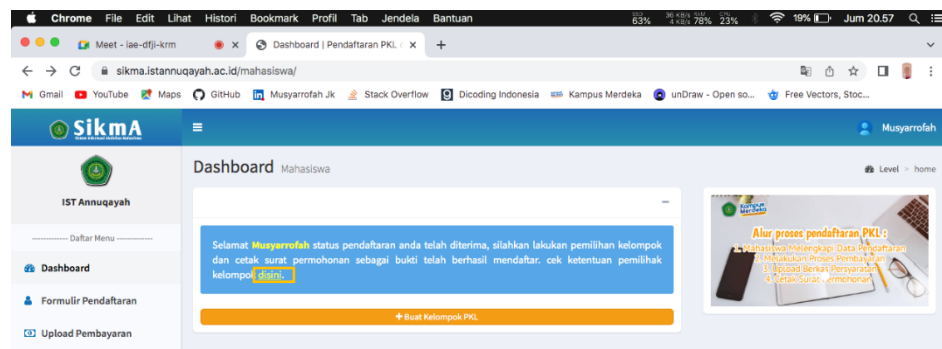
Chrome File Edit Lihat Histori Bookmark Profil Tab Jendela Bantuan 63% 78% 23% 19% Jum 20.57

Meet - iae-dfji-krm
Dashboard | Pendaftaran PKL

sikma.istannuqayah.ac.id/mahasiswa/

Gmail YouTube Maps GitHub Musyarrofah Jk Stack Overflow Dicoding Indonesia Kampus Merdeka unDraw - Open so... Free Vectors, Stoc...

SikmA

Musyarrofah

IST Annuqayah

------------ Daftar Menu ------------

Dashboard

Formulir Pendaftaran

Upload Pembayaran

Dashboard Mahasiswa

Level > home

Selamat Musyarrofah status pendaftaran anda telah diterima, silahkan lakukan pemilihan kelompok dan cetak surat permohonan sebagai bukti telah berhasil mendaftar. cek ketentuan pemilihak kelompok disini.

+ Buat Kelompok PKL

Kampus Merdeka

Alur proses pendaftaran PKL :
1. Mahasiswa Melengkapi Data Pendaftaran
2. Melakukan Proses Pembayaran
3. Upload Berkas Persyaratan
4. Cetak Surat Permohonan